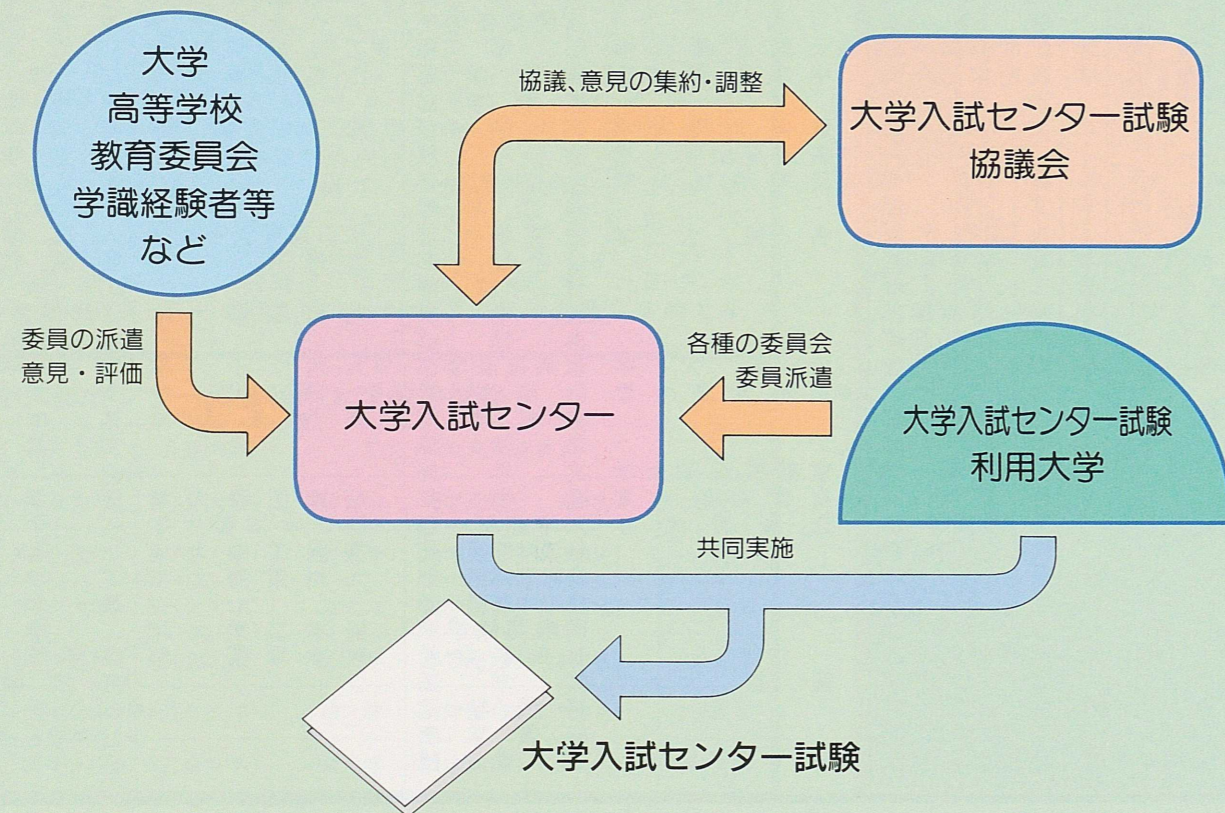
大学
高等学校
教育委員会
学識経験者等
など

協議、意見の集約・調整

大学入試センター試験
協議会

委員の派遣
意見・評価

大学入試センター

各種の委員会
委員派遣

大学入試センター試験
利用大学

共同実施

大学入試センター試験